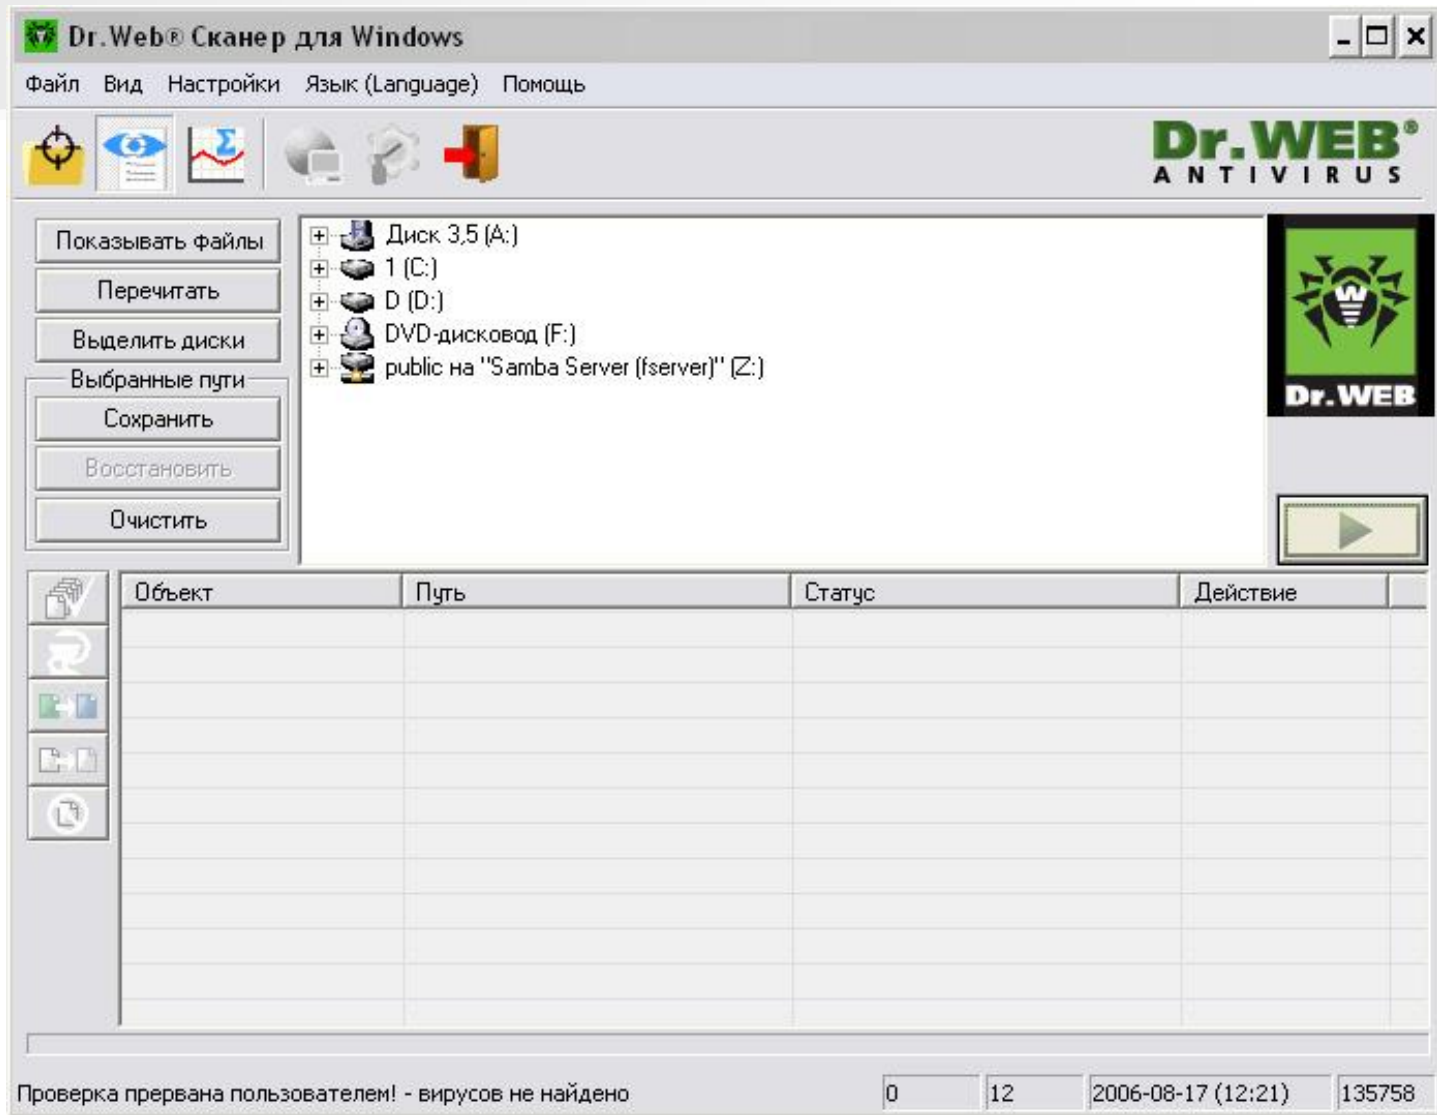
Dr.Web® Сканер для Windows

Файл Вид Настройки Язык (Language) Помощь

Dr.WEB® ANTIVIRUS

Показывать файлы
Перечитать
Выделить диски
Выбранные пути
Сохранить
Восстановить
Очистить

Диск 3,5 (A:)
1 (C:)
D (D:)
DVD-дисковод (F:)
public на "Samba Server (fserver)" (Z:)

Dr.WEB

| Объект | Путь | Статус | Действие |
|---|---|---|---|

Проверка прервана пользователем! - вирусов не найдено 0 12 2006-08-17 (12:21) 135758